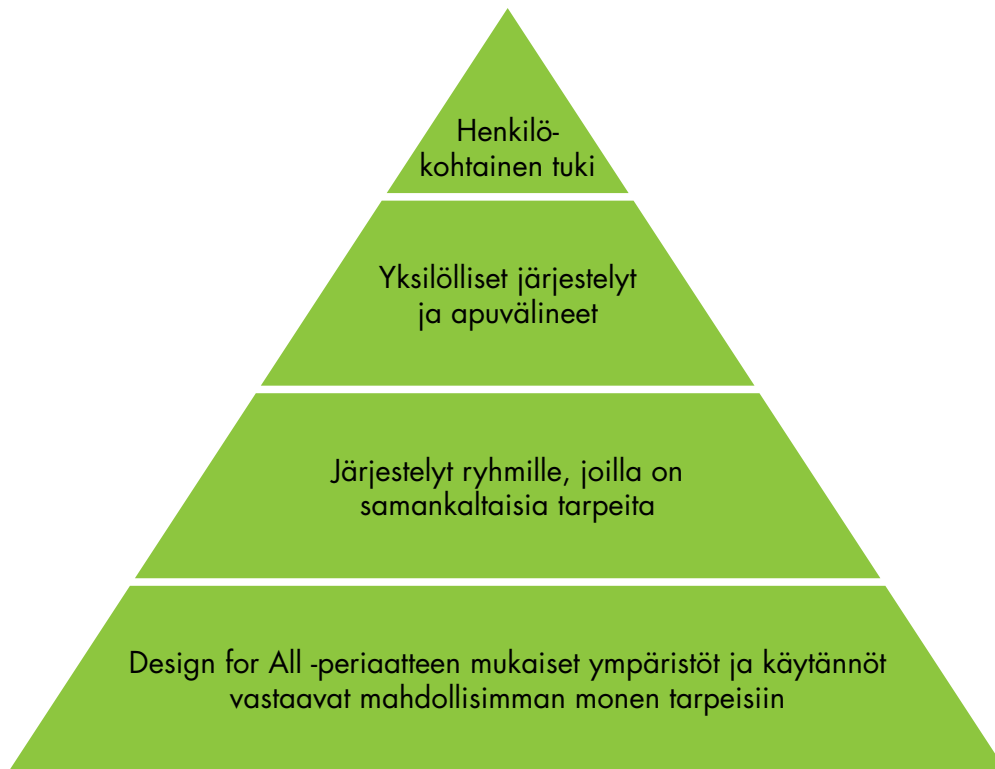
Henkilökohtainen tuki

Yksilölliset järjestelyt ja apuvälineet

Järjestelyt ryhmille, joilla on samankaltaisia tarpeita

Design for All -periaatteen mukaiset ympäristöt ja käytännöt vastaavat mahdollisimman monen tarpeisiin